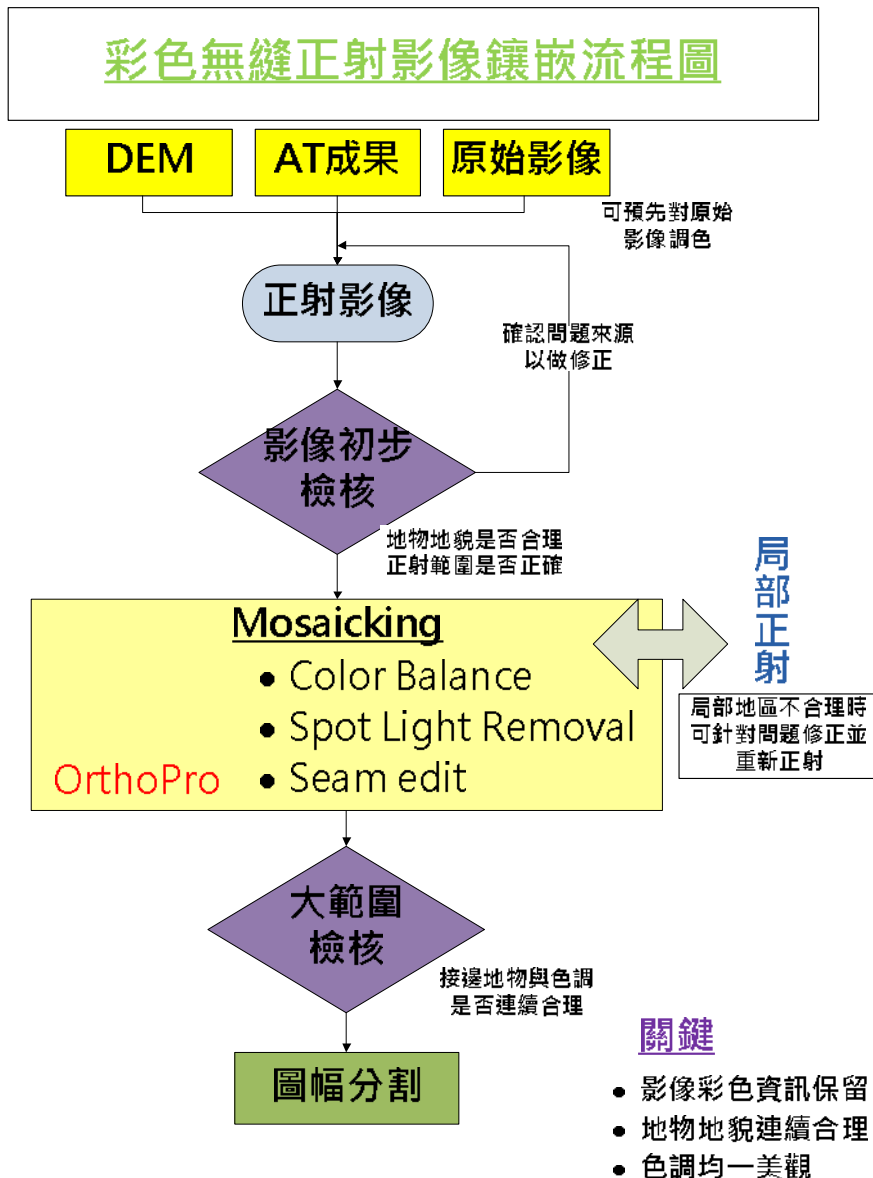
彩色無縫正射影像鑲嵌流程圖

DEM

AT成果

原始影像

可預先對原始影像調色

正射影像

確認問題來源以做修正

影像初步檢核

地物地貌是否合理
正射範圍是否正確

Mosaicking
• Color Balance
• Spot Light Removal
• Seam edit

OrthoPro

局部正射

局部地區不合理時可針對問題修正並重新正射

大範圍檢核

接邊地物與色調是否連續合理

圖幅分割

關鍵
• 影像彩色資訊保留
• 地物地貌連續合理
• 色調均一美觀